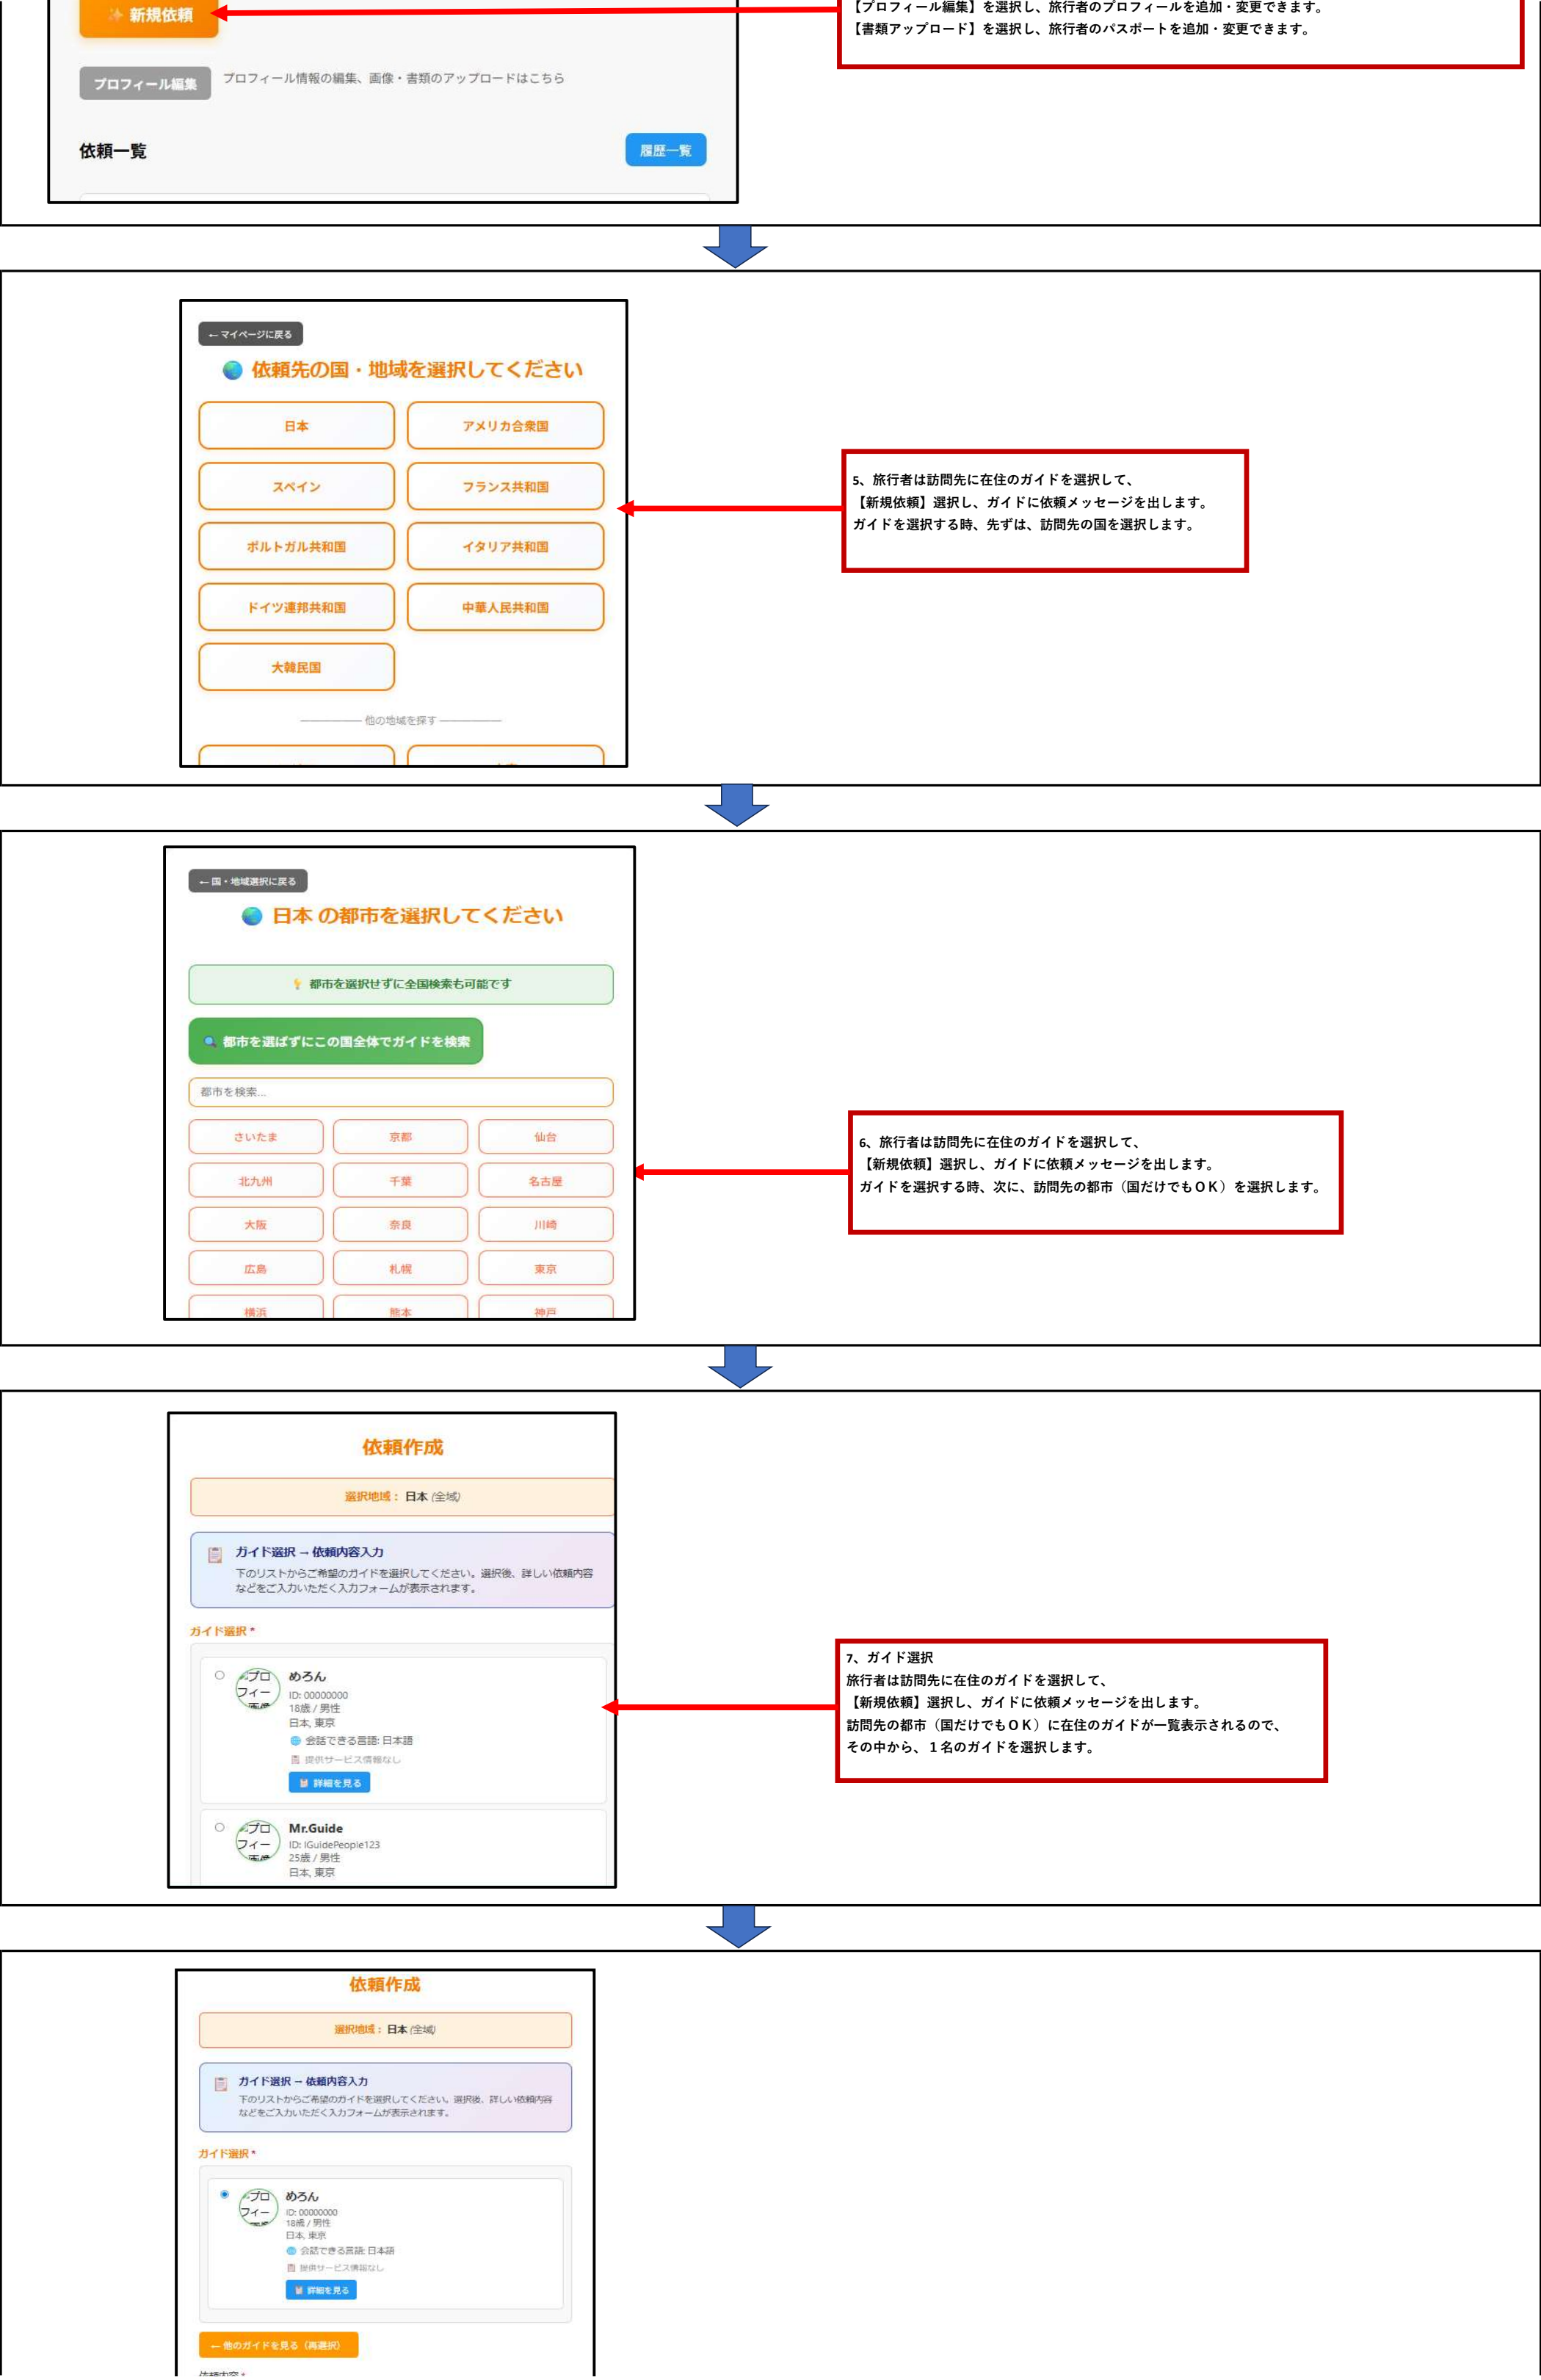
新規依頼

【プロフィール編集】を選択し、旅行者のプロフィールを追加・変更できます。
【書類アップロード】を選択し、旅行者のパスポートを追加・変更できます。

プロフィール編集 プロフィール情報の編集、画像・書類のアップロードはこちら

依頼一覧

履歴一覧

← マイページに戻る

依頼先の国・地域を選択してください

日本
アメリカ合衆国
スペイン
フランス共和国
ポルトガル共和国
イタリア共和国
ドイツ連邦共和国
中華人民共和国
大韓民国

他の地域を探す

5、旅行者は訪問先に在住のガイドを選択して、
【新規依頼】選択し、ガイドに依頼メッセージを出します。
ガイドを選択する時、先ずは、訪問先の国を選択します。

← 国・地域選択に戻る

日本 の都市を選択してください

都市を選択せずに全国検索も可能です

都市を選ばずにこの国全体でガイドを検索

都市を検索...

さいたま
京都
仙台
北九州
千葉
名古屋
大阪
奈良
川崎
広島
札幌
東京
横浜
熊本
神戸

6、旅行者は訪問先に在住のガイドを選択して、
【新規依頼】選択し、ガイドに依頼メッセージを出します。
ガイドを選択する時、次に、訪問先の都市（国だけでもＯＫ）を選択します。

依頼作成

選択地域： 日本 (全域)

ガイド選択 → 依頼内容入力
下のリストからご希望のガイドを選択してください。選択後、詳しい依頼内容などをご入力いただく入力フォームが表示されます。

ガイド選択 *

プロフィー
めろん
ID: 00000000
18歳 / 男性
日本, 東京
会話できる言語: 日本語
提供サービス情報なし
詳細を見る

プロフィー
Mr.Guide
ID: IGuidePeople123
25歳 / 男性
日本, 東京

7、ガイド選択
旅行者は訪問先に在住のガイドを選択して、
【新規依頼】選択し、ガイドに依頼メッセージを出します。
訪問先の都市（国だけでもＯＫ）に在住のガイドが一覧表示されるので、
その中から、１名のガイドを選択します。

依頼作成

選択地域： 日本 (全域)

ガイド選択 → 依頼内容入力
下のリストからご希望のガイドを選択してください。選択後、詳しい依頼内容などをご入力いただく入力フォームが表示されます。

ガイド選択 *

プロフィー
めろん
ID: 00000000
18歳 / 男性
日本, 東京
会話できる言語: 日本語
提供サービス情報なし
詳細を見る

← 他のガイドを見る（再選択）

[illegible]